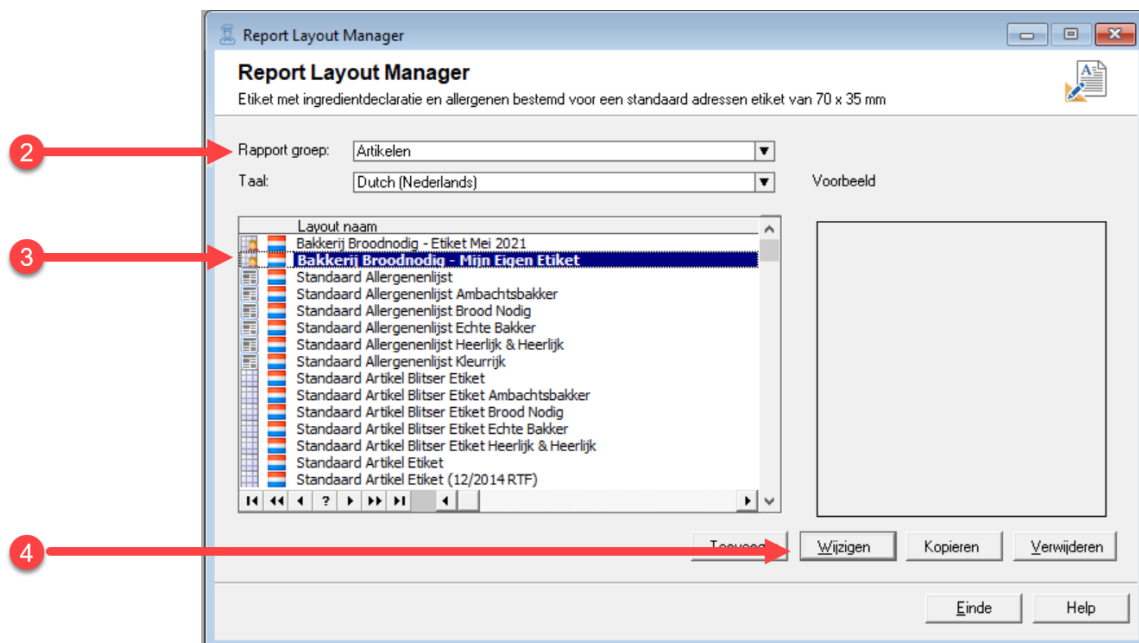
Report Layout Manager

Report Layout Manager
Etiket met ingredientdeclaratie en allergenen bestemd voor een standaard adressen etiket van 70 x 35 mm

2
Rapport groep: Artikelen
Taal: Dutch (Nederlands)
Voorbeeld

3
Layout naam
Bakkerij Broodnodig - Etiket Mei 2021
Bakkerij Broodnodig - Mijn Eigen Etiket
Standaard Allergenenlijst
Standaard Allergenenlijst Ambachtsbakker
Standaard Allergenenlijst Brood Nodig
Standaard Allergenenlijst Echte Bakker
Standaard Allergenenlijst Heerlijk & Heerlijk
Standaard Allergenenlijst Kleurrijk
Standaard Artikel Blitser Etiket
Standaard Artikel Blitser Etiket Ambachtsbakker
Standaard Artikel Blitser Etiket Brood Nodig
Standaard Artikel Blitser Etiket Echte Bakker
Standaard Artikel Blitser Etiket Heerlijk & Heerlijk
Standaard Artikel Etiket
Standaard Artikel Etiket (12/2014 RTF)

?

4
Toevoeg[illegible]
Wijzigen
Kopieren
Verwijderen

Einde
Help